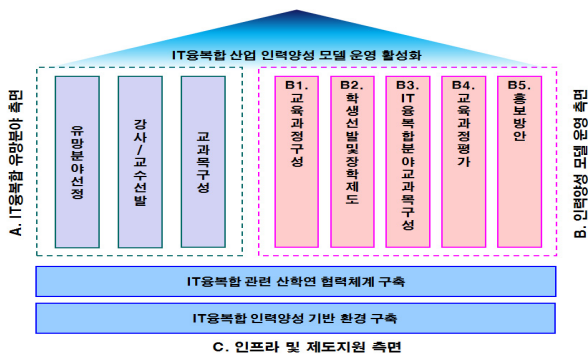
IT융복합 산업 인력양성 모델 운영 활성화

A. IT융복합 유망분야 측면

유망분야선정

강사/교수선발

교과목구성

B. 인력양성 모델 운영 측면

B1. 교육과정구성

B2. 학생선발및장학제도

B3. IT융복합분야교과목구성

B4. 교육과정평가

B5. 홍보방안

IT융복합 관련 산학연 협력체계 구축

IT융복합 인력양성 기반 환경 구축

C. 인프라 및 제도지원 측면